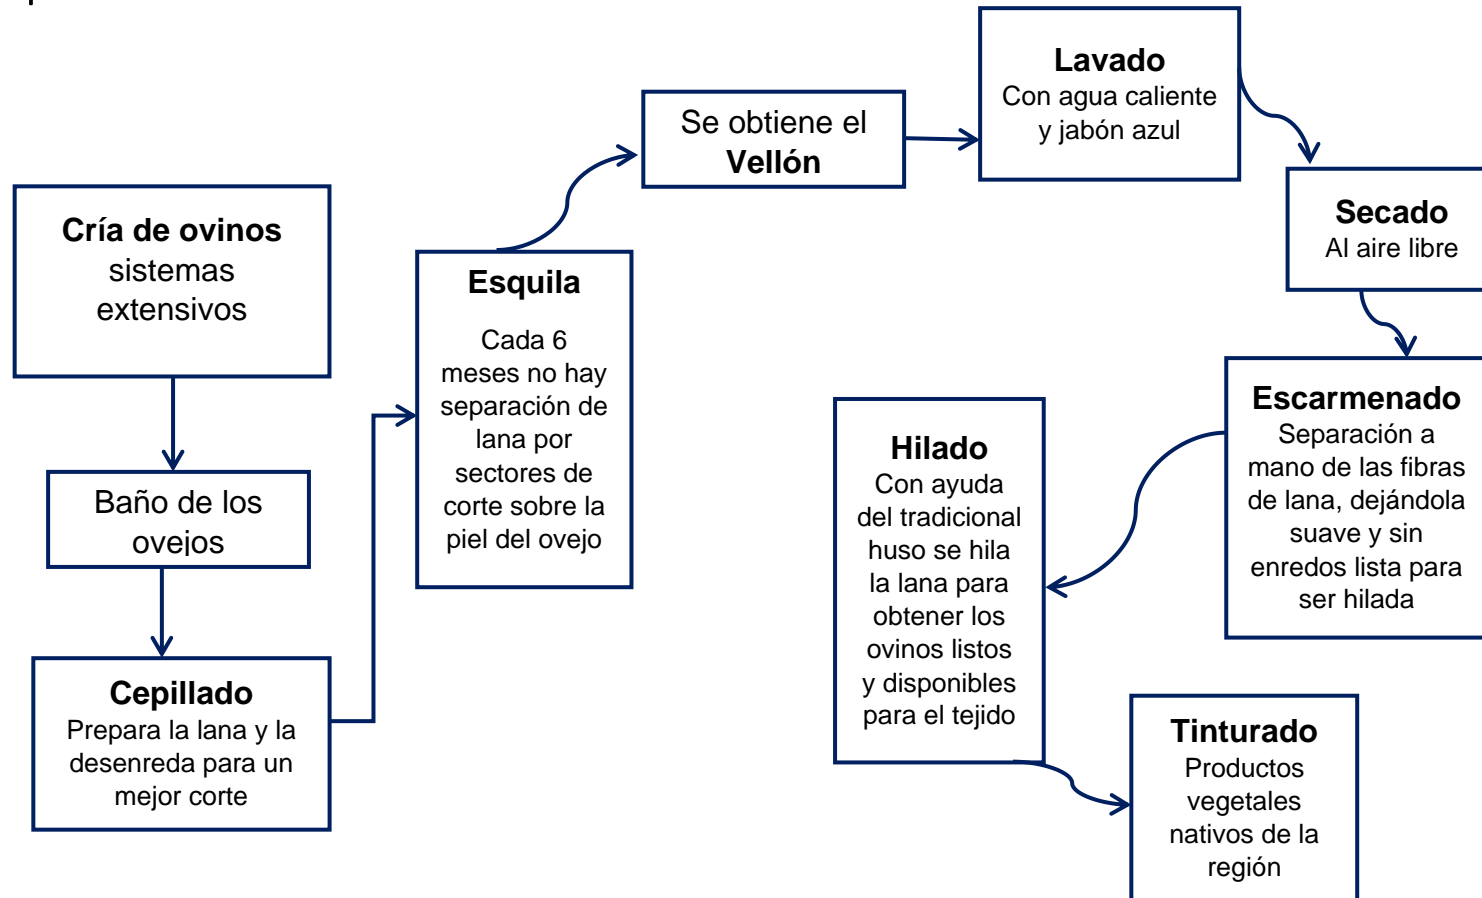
Cría de ovinos
sistemas extensivos

Baño de los ovejos

Cepillado
Prepara la lana y la desenreda para un mejor corte

Esquila
Cada 6 meses no hay separación de lana por sectores de corte sobre la piel del ovejo

Se obtiene el
Vellón

Lavado
Con agua caliente y jabón azul

Secado
Al aire libre

Escarmenado
Separación a mano de las fibras de lana, dejándola suave y sin enredos lista para ser hilada

Hilado
Con ayuda del tradicional huso se hila la lana para obtener los ovinos listos y disponibles para el tejido

Tinturado
Productos vegetales nativos de la región